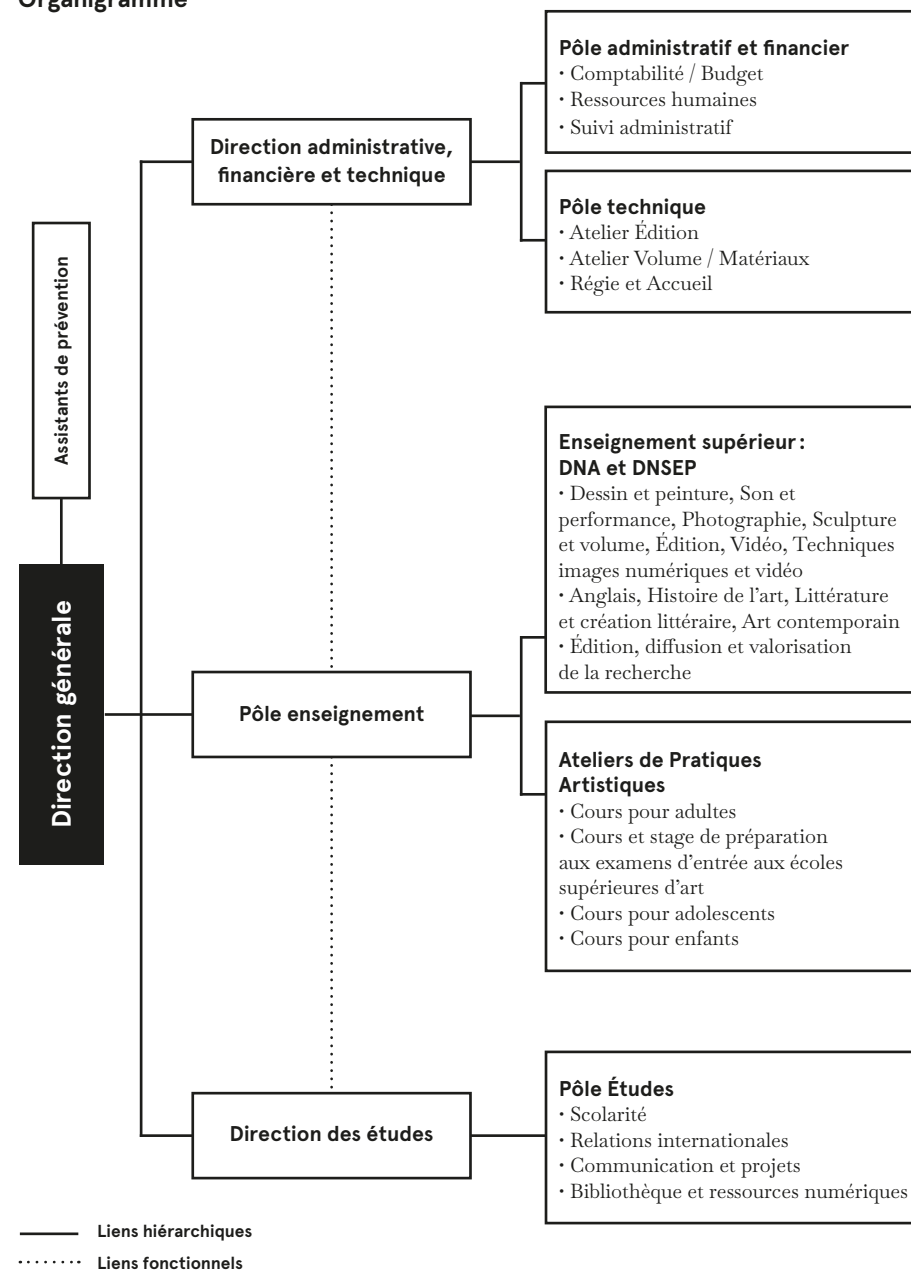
Organigramme

Direction générale

Assistants de prévention

Direction administrative, financière et technique

Pôle administratif et financier
· Comptabilité / Budget
· Ressources humaines
· Suivi administratif

Pôle technique
· Atelier Édition
· Atelier Volume / Matériaux
· Régie et Accueil

Pôle enseignement

Enseignement supérieur : DNA et DNSEP
· Dessin et peinture, Son et performance, Photographie, Sculpture et volume, Édition, Vidéo, Techniques images numériques et vidéo
· Anglais, Histoire de l'art, Littérature et création littéraire, Art contemporain
· Édition, diffusion et valorisation de la recherche

Ateliers de Pratiques Artistiques
· Cours pour adultes
· Cours et stage de préparation aux examens d'entrée aux écoles supérieures d'art
· Cours pour adolescents
· Cours pour enfants

Direction des études

Pôle Études
· Scolarité
· Relations internationales
· Communication et projets
· Bibliothèque et ressources numériques

Liens hiérarchiques
Liens fonctionnels